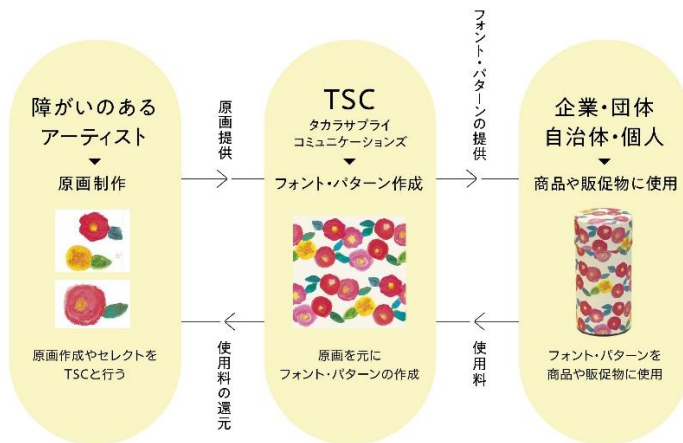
障がいのある
アーティスト
▼
原画制作

原画作成やセレクトを
TSCと行う

原画提供

使用料の還元

TSC
タカラサプライ
コミュニケーションズ
▼
フォント・パターン作成

原画を元に
フォント・パターンの作成

フォント・パターンの提供

使用料

企業・団体
自治体・個人
▼
商品や販促物に使用

フォント・パターンを
商品や販促物に使用